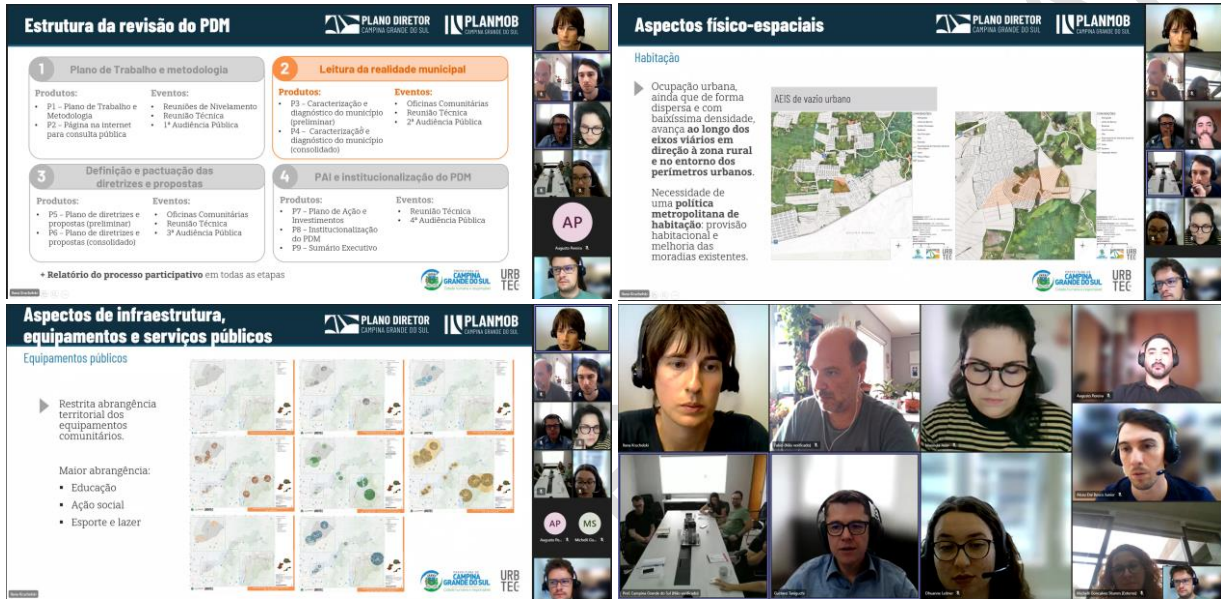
Estrutura da revisão do PDM

PLANO DIRETOR CAMPINA GRANDE DO SUL | PLANMOB CAMPINA GRANDE DO SUL

1 Plano de Trabalho e metodologia

Produtos:
P1 – Plano de Trabalho e Metodologia
P2 – Página na internet para consulta pública

Eventos:
Reuniões de Nivelamento
Reunião Técnica
1ª Audiência Pública

2 Leitura da realidade municipal

Produtos:
P3 – Caracterização e diagnóstico do município (preliminar)
P4 – Caracterização e diagnóstico do município (consolidado)

Eventos:
Oficinas Comunitárias
Reunião Técnica
2ª Audiência Pública

3 Definição e pactuação das diretrizes e propostas

Produtos:
P5 – Plano de diretrizes e propostas (preliminar)
P6 – Plano de diretrizes e propostas (consolidado)

Eventos:
Oficinas Comunitárias
Reunião Técnica
3ª Audiência Pública

4 PAI e institucionalização do PDM

Produtos:
P7 – Plano de Ação e Investimentos
P8 – Institucionalização do PDM
P9 – Sumário Executivo

Eventos:
Reunião Técnica
4ª Audiência Pública

+ Relatório do processo participativo em todas as etapas

CAMPINA GRANDE DO SUL URBTEC

AP
Augusto Rosica

Aspectos físico-espaciais

PLANO DIRETOR CAMPINA GRANDE DO SUL | PLANMOB CAMPINA GRANDE DO SUL

Habitação

Ocupação urbana, ainda que de forma dispersa e com baixíssima densidade, avança ao longo dos eixos viários em direção à zona rural e no entorno dos perímetros urbanos.

Necessidade de uma política metropolitana de habitação: provisão habitacional e melhoria das moradias existentes.

AEIS de vazio urbano

CAMPINA GRANDE DO SUL URBTEC

Aspectos de infraestrutura, equipamentos e serviços públicos

PLANO DIRETOR CAMPINA GRANDE DO SUL | PLANMOB CAMPINA GRANDE DO SUL

Equipamentos públicos

Restrita abrangência territorial dos equipamentos comunitários.

Maior abrangência:
▪ Educação
▪ Ação social
▪ Esporte e lazer

CAMPINA GRANDE DO SUL URBTEC

AP MS
Augusto Ro... Micheli Go...

Augusto Rosica
Pref. Campina Grande do Sul (Não verificado)
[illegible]
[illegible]